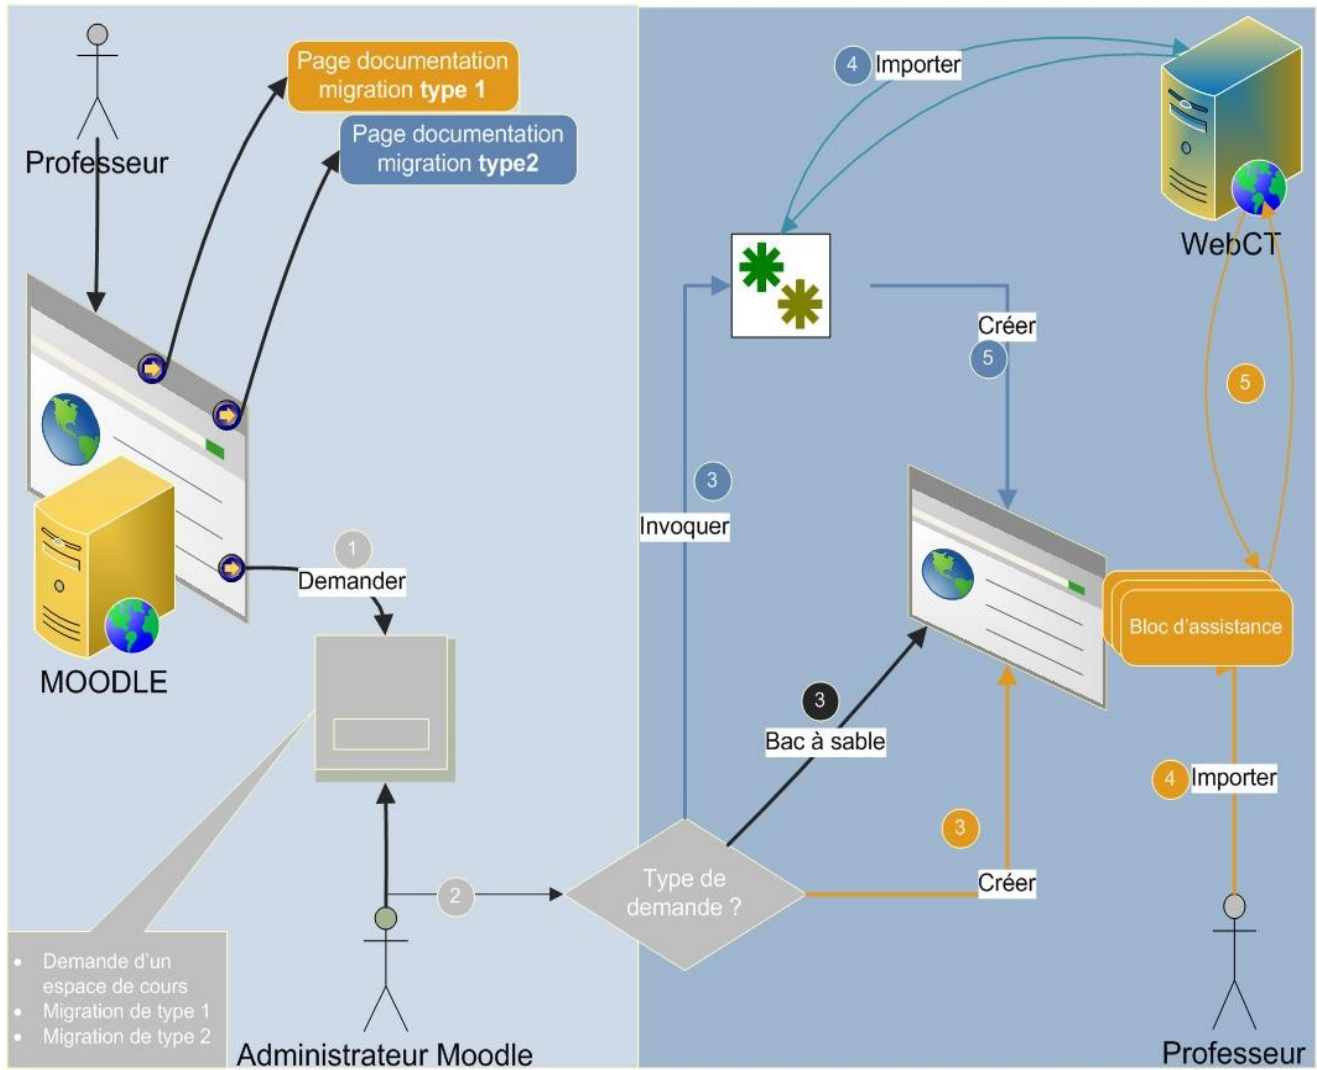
Professeur

Page documentation migration **type 1**

Page documentation migration **type2**

MOODLE

1 Demander

- Demande d'un espace de cours
- Migration de type 1
- Migration de type 2

2

Administrateur Moodle

4 Importer

WebCT

Créer 5

5

3 Invoquer

Type de demande ?

3 Bac à sable

Bloc d'assistance

4 Importer

3

Créer

Professeur